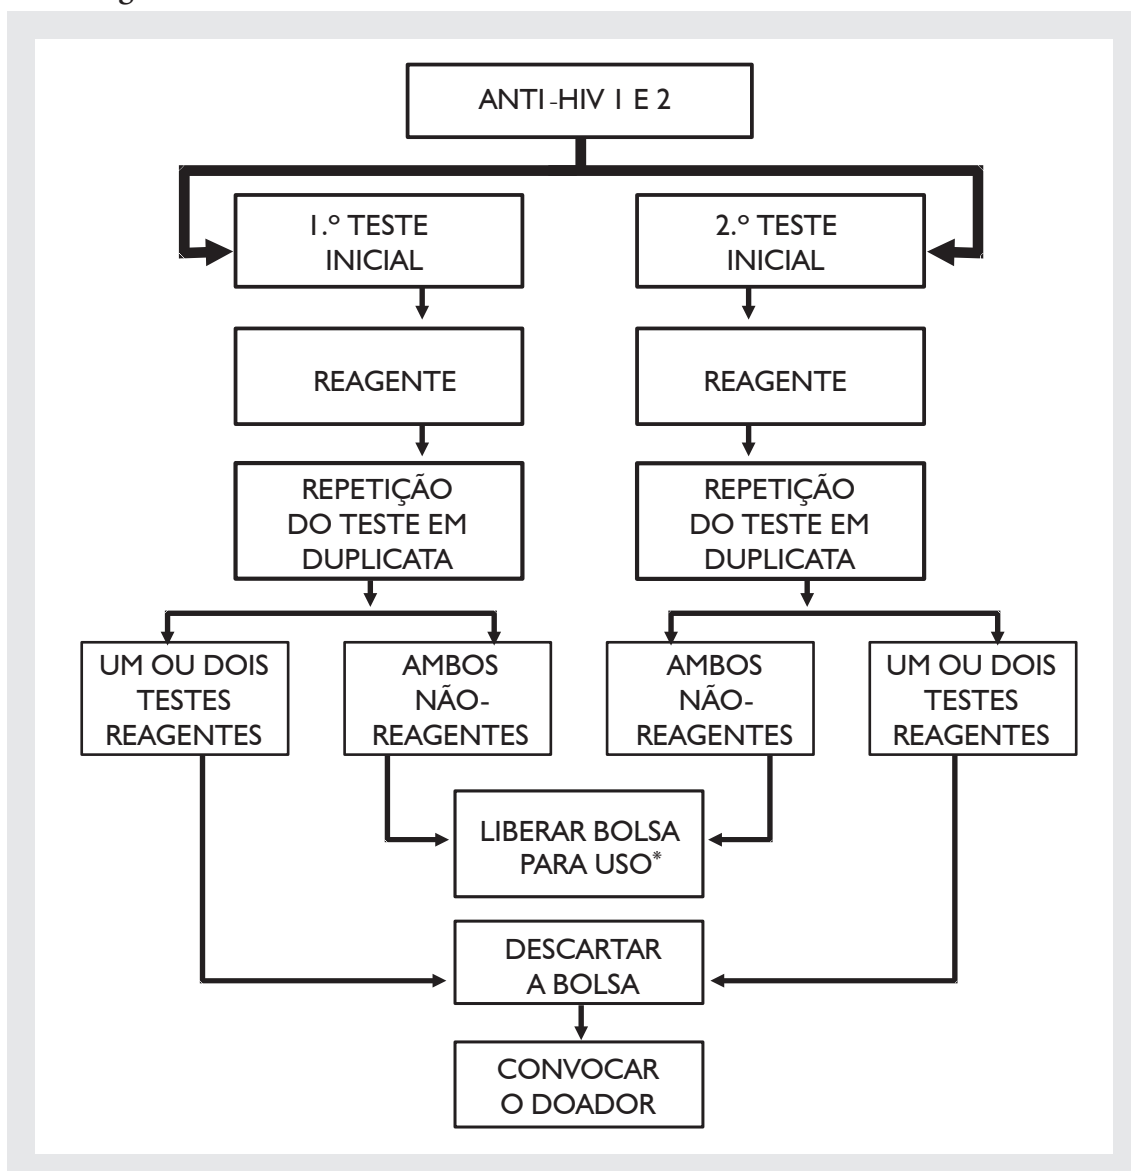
ANTI-HIV 1 E 2

1.º TESTE INICIAL

REAGENTE

REPETIÇÃO DO TESTE EM DUPLICATA

UM OU DOIS TESTES REAGENTES

AMBOS NÃO-REAGENTES

2.º TESTE INICIAL

REAGENTE

REPETIÇÃO DO TESTE EM DUPLICATA

AMBOS NÃO-REAGENTES

UM OU DOIS TESTES REAGENTES

LIBERAR BOLSA PARA USO*

DESCARTAR A BOLSA

CONVOCAR O DOADOR